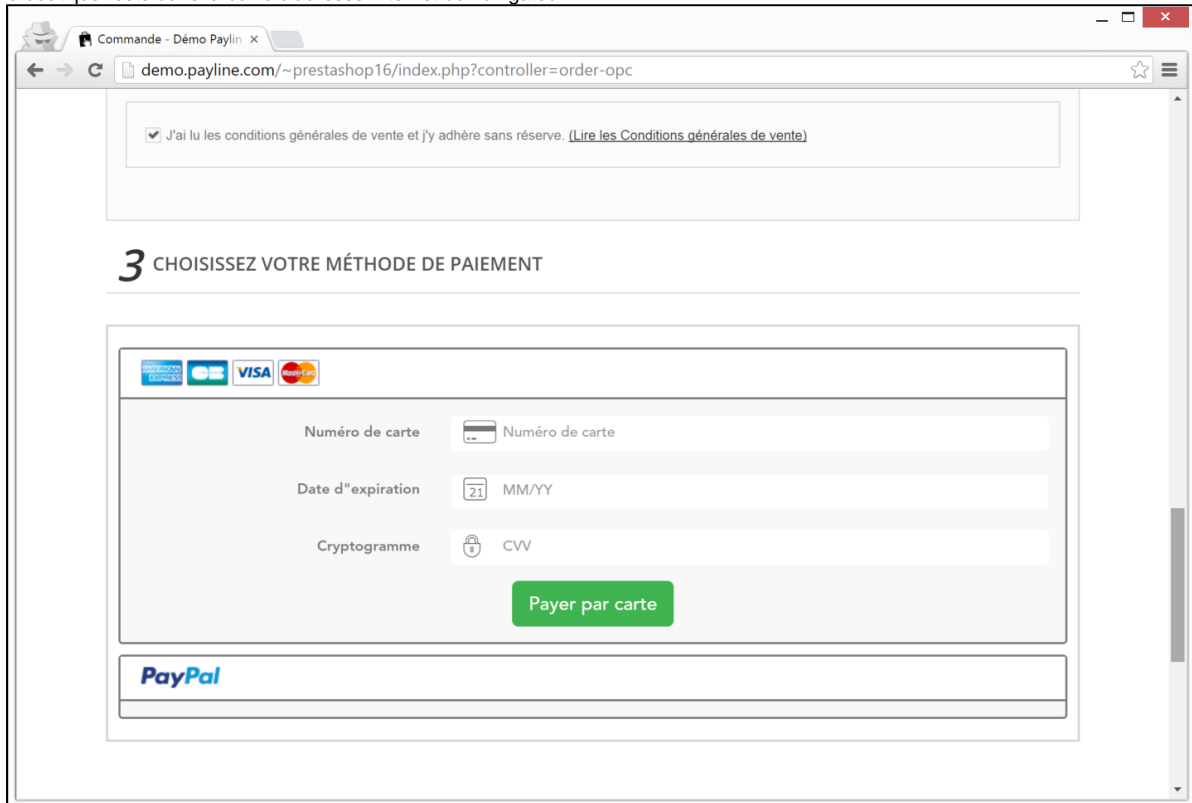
Commande - Démo Paylin ×

demo.payline.com/~prestashop16/index.php?controller=order-opc

J'ai lu les conditions générales de vente et j'y adhère sans réserve. (Lire les Conditions générales de vente)

3 CHOISISSEZ VOTRE MÉTHODE DE PAIEMENT

AMERICAN EXPRESS CB VISA MasterCard

Numéro de carte | Numéro de carte

Date d"expiration | 21 MM/YY

Cryptogramme | CVV

Payer par carte

PayPal